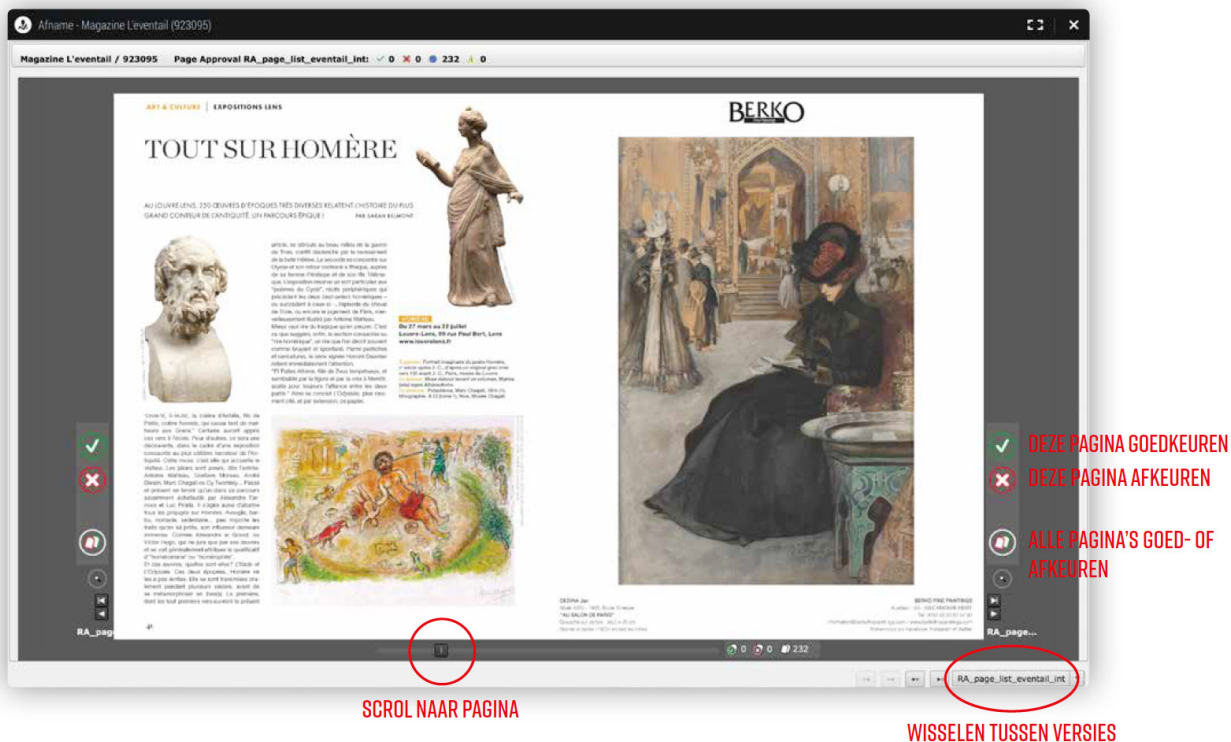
Afname - Magazine L'eventail (923095)

Magazine L'eventail / 923095 Page Approval RA_page_list_eventail_int: ✓ 0 ✕ 0 232 0

ART & CULTURE | EXPOSITIONS LENS

TOUT SUR HOMÈRE

AU LOUVRE-LENS, 250 ŒUVRES D'ÉPOQUES TRÈS DIVERSES RELATENT L'HISTOIRE DU PLUS GRAND CONTEUR DE L'ANTIQUITÉ. UN PARCOURS ÉPIQUE ! PAR SARAH BELMONT

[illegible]

Du 27 mars au 22 juillet Louvre-Lens, 99 rue Paul Bert, Lens www.louvrelens.fr

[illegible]

4

BERKO

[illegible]

BERKO FINE PAINTINGS

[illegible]

RA_page...

RA_page...

0 0 232

RA_page_list_eventail_int

DEZE PAGINA GOEDKEUREN

DEZE PAGINA AFKEUREN

ALLE PAGINA'S GOED- OF AFKEUREN

SCROL NAAR PAGINA

WISSELEN TUSSEN VERSIES